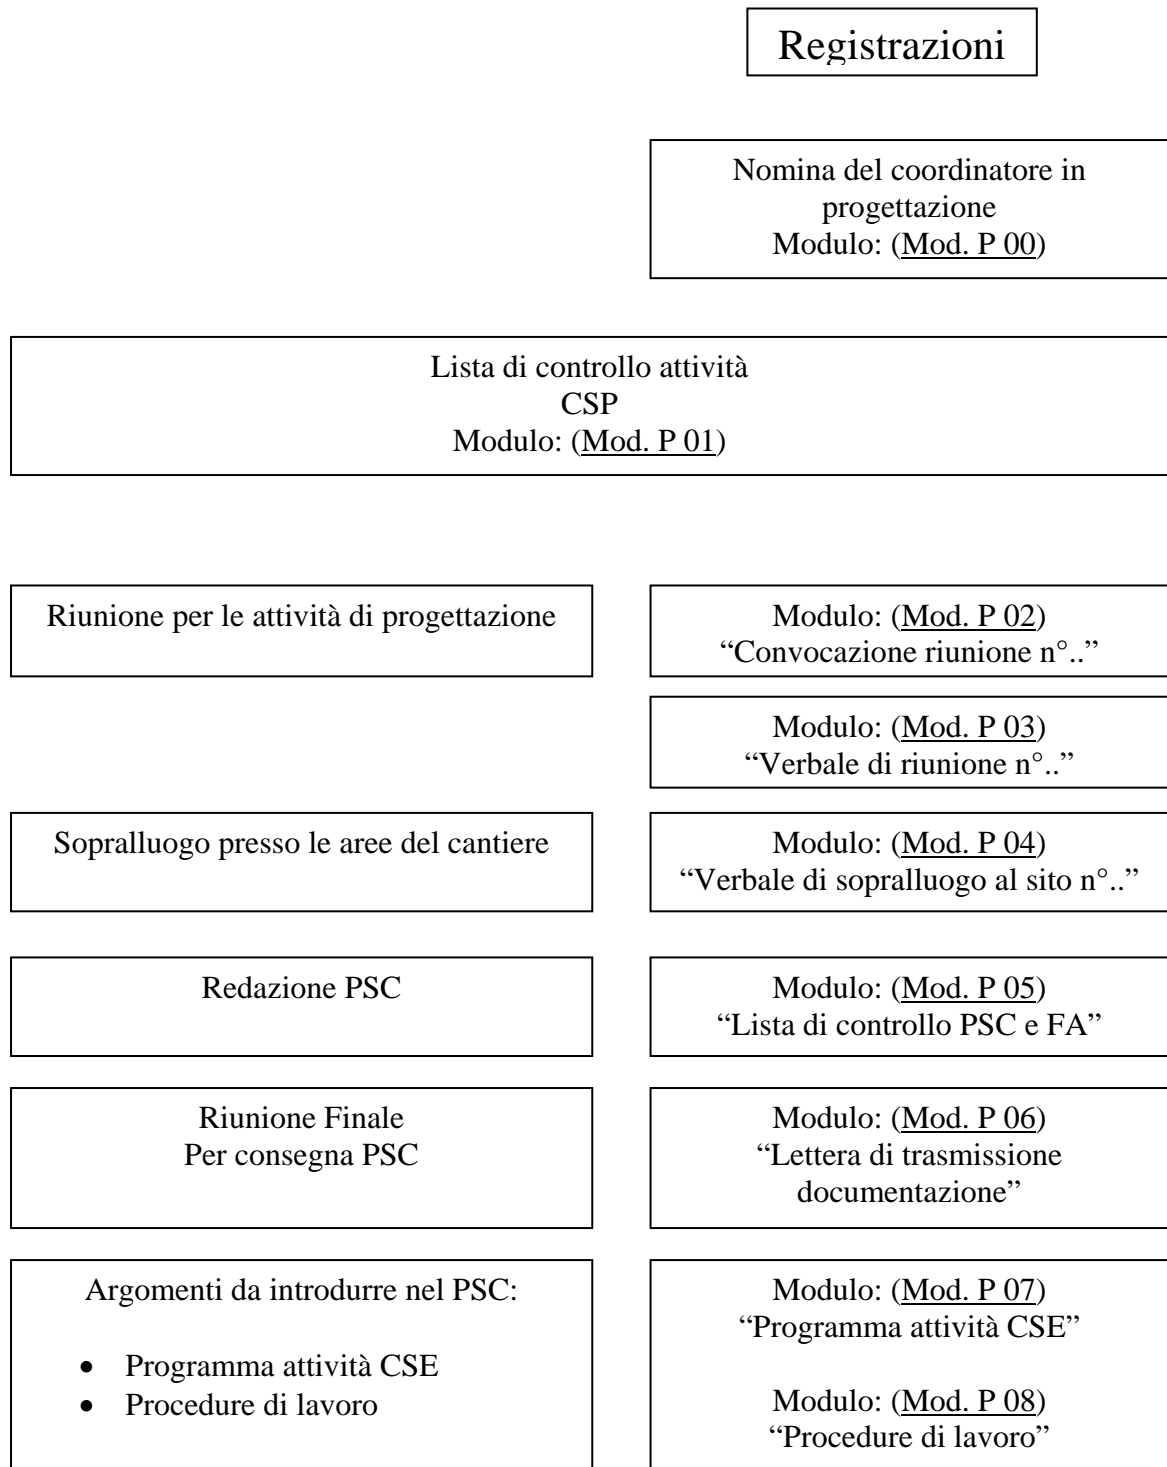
Registrazioni

Nomina del coordinatore in progettazione
Modulo: (Mod. P 00)

Lista di controllo attività
CSP
Modulo: (Mod. P 01)

Riunione per le attività di progettazione

Modulo: (Mod. P 02)
"Convocazione riunione n°.."

Modulo: (Mod. P 03)
"Verbale di riunione n°.."

Sopralluogo presso le aree del cantiere

Modulo: (Mod. P 04)
"Verbale di sopralluogo al sito n°.."

Redazione PSC

Modulo: (Mod. P 05)
"Lista di controllo PSC e FA"

Riunione Finale
Per consegna PSC

Modulo: (Mod. P 06)
"Lettera di trasmissione documentazione"

Argomenti da introdurre nel PSC:

- Programma attività CSE
- Procedure di lavoro

Modulo: (Mod. P 07)
"Programma attività CSE"

Modulo: (Mod. P 08)
"Procedure di lavoro"